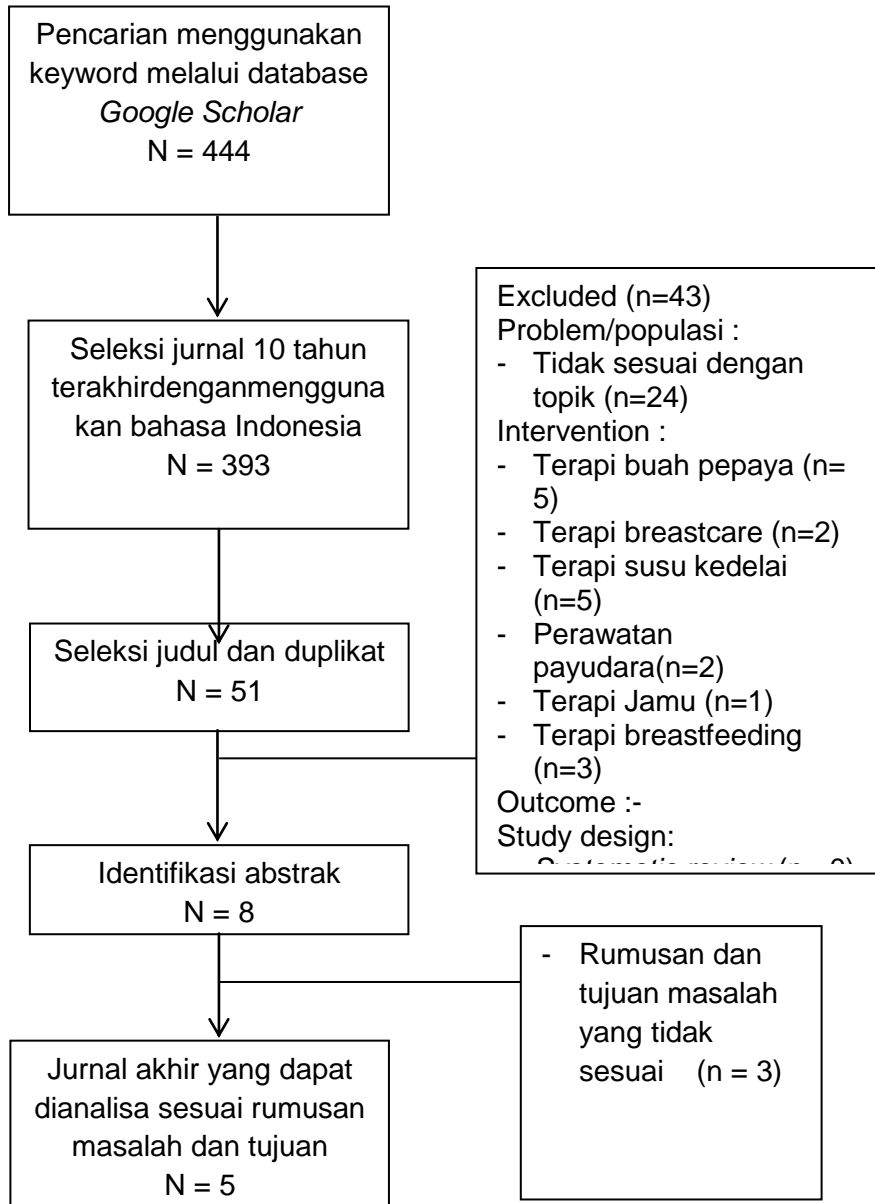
Pencarian menggunakan keyword melalui database *Google Scholar*
N = 444

Seleksi jurnal 10 tahun terakhirdenganmenggunakan bahasa Indonesia
N = 393

Excluded (n=43)
Problem/populasi :
- Tidak sesuai dengan topik (n=24)
Intervention :
- Terapi buah pepaya (n= 5)
- Terapi breastcare (n=2)
- Terapi susu kedelai (n=5)
- Perawatan payudara(n=2)
- Terapi Jamu (n=1)
- Terapi breastfeeding (n=3)
Outcome :-
Study design:
- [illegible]

Seleksi judul dan duplikat
N = 51

Identifikasi abstrak
N = 8

- Rumusan dan tujuan masalah yang tidak sesuai (n = 3)

Jurnal akhir yang dapat dianalisa sesuai rumusan masalah dan tujuan
N = 5